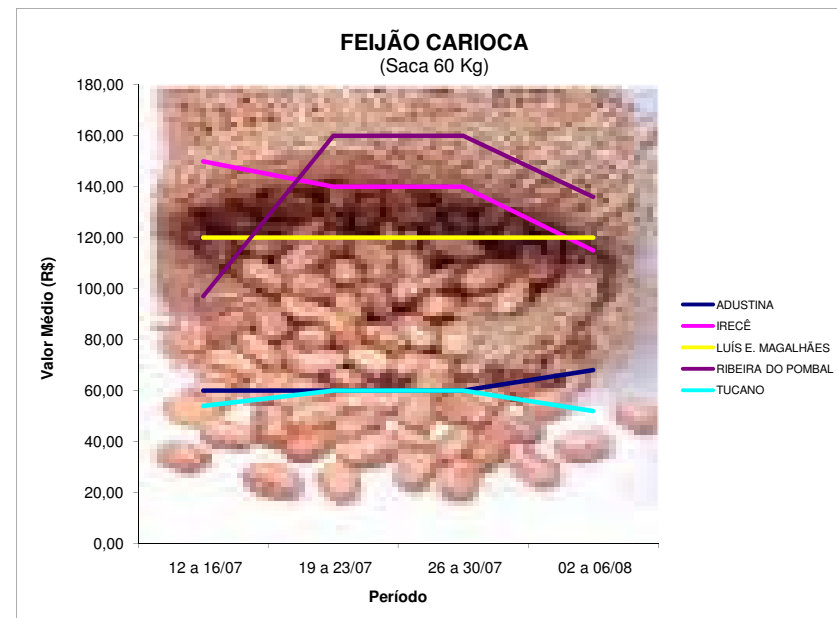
FEIJÃO CARIOCA
(Saca 60 Kg)

Valor Médio (R$)

180,00
160,00
140,00
120,00
100,00
80,00
60,00
40,00
20,00
0,00

12 a 16/07
19 a 23/07
26 a 30/07
02 a 06/08

Período

ADUSTINA
IRECÊ
LUÍS E. MAGALHÃES
RIBEIRA DO POMBAL
TUCANO